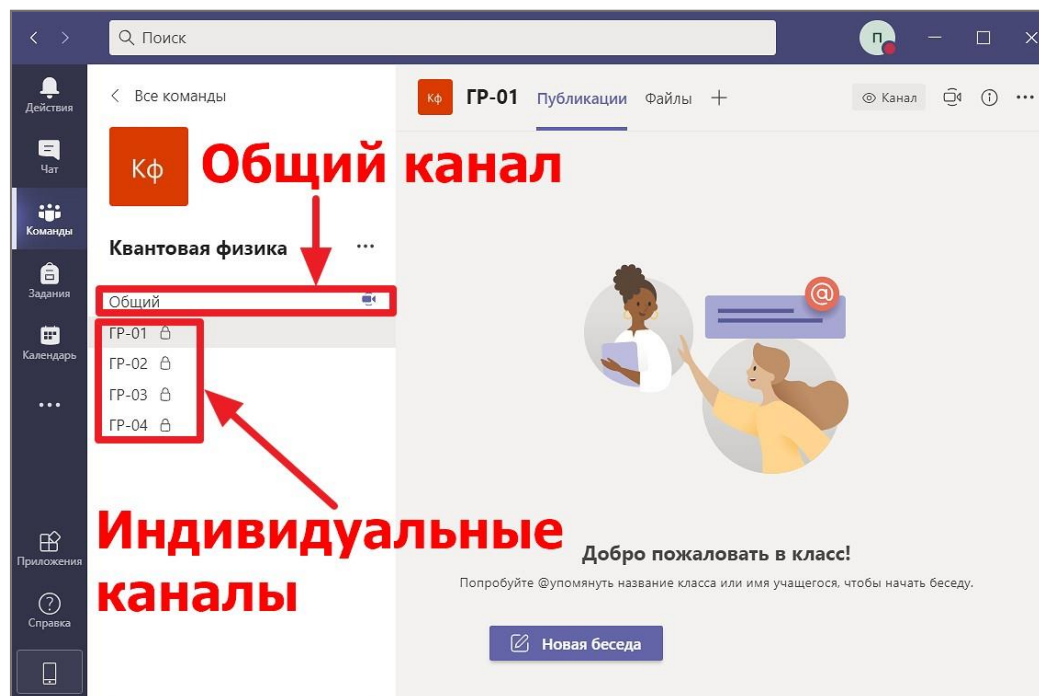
Поиск

П

Действия

Чат

Команды

Задания

Календарь

...

Приложения

Справка

Все команды

Кф

Общий канал

Квантовая физика ...

Общий

ГР-01

ГР-02

ГР-03

ГР-04

Индивидуальные каналы

Кф ГР-01 Публикации Файлы +

Канал

Добро пожаловать в класс!

Попробуйте @упомянуть название класса или имя учащегося, чтобы начать беседу.

Новая беседа